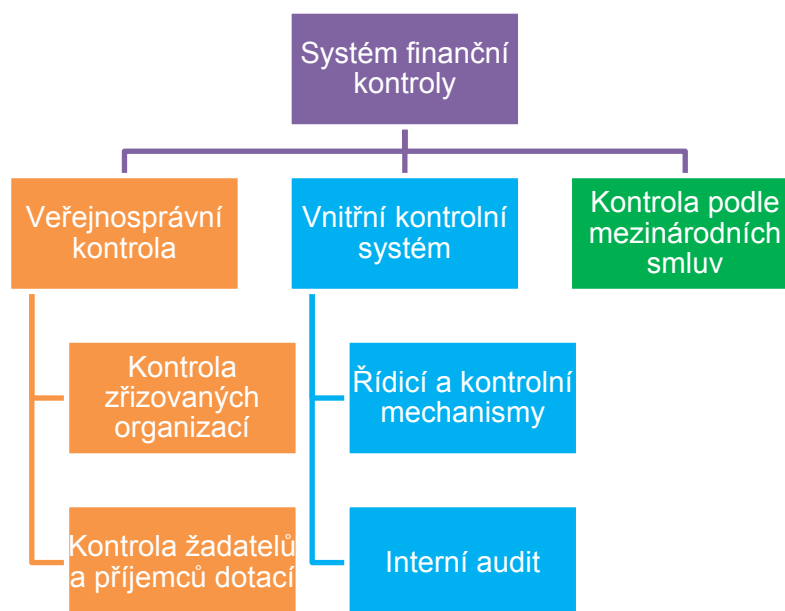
Systém finanční kontroly

Veřejnosprávní kontrola

Kontrola zřizovaných organizací

Kontrola žadatelů a příjemců dotací

Vnitřní kontrolní systém

Řídicí a kontrolní mechanismy

Interní audit

Kontrola podle mezinárodních smluv